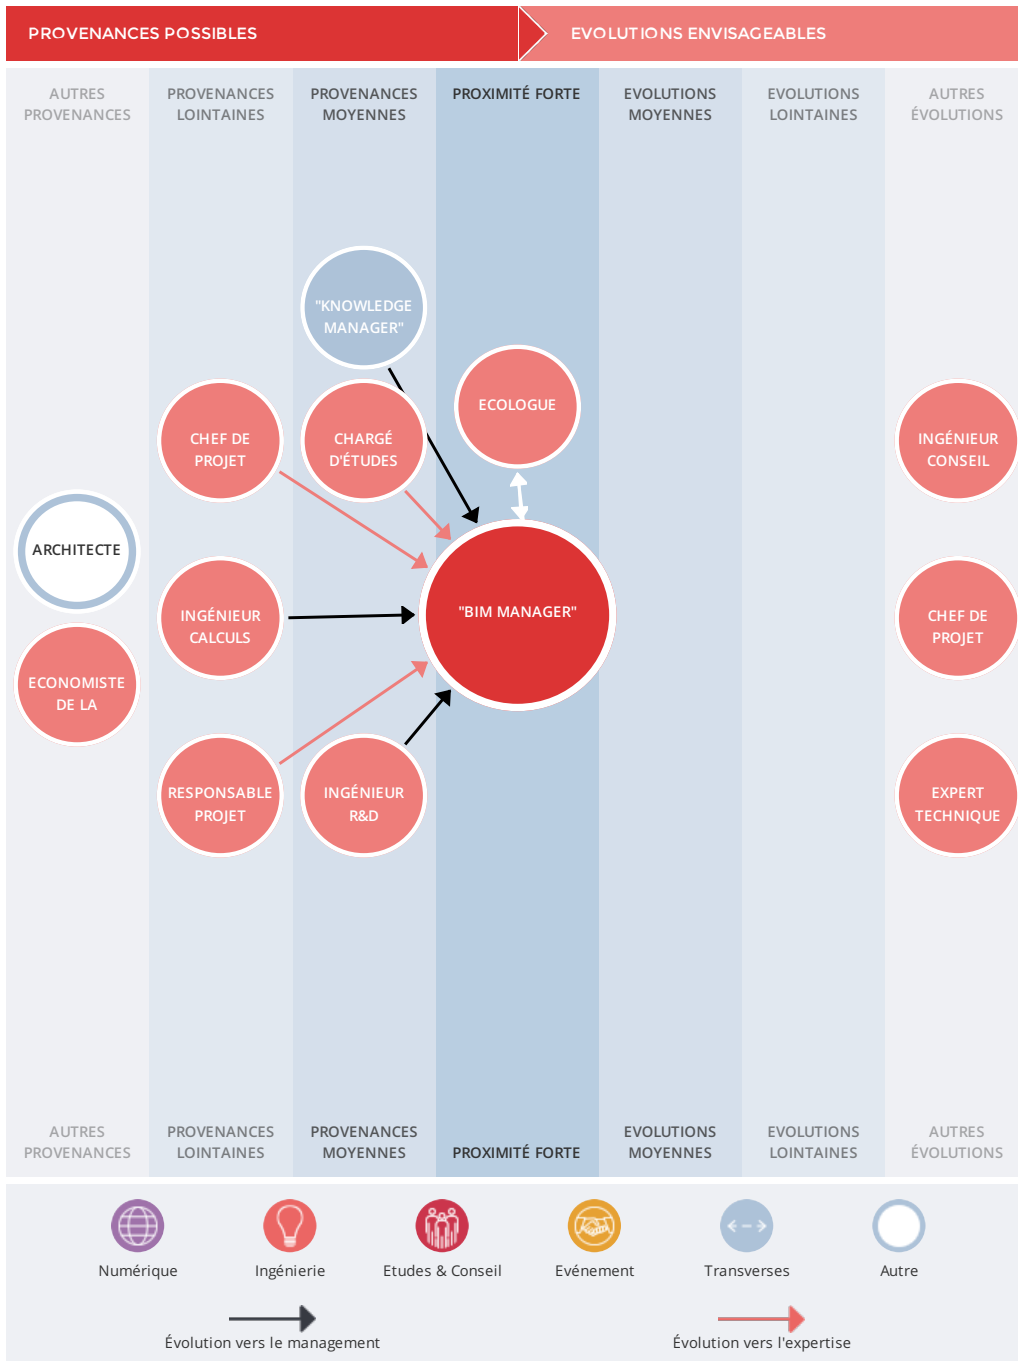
PROVENANCES POSSIBLES

EVOLUTIONS ENVISAGEABLES

AUTRES PROVENANCES

PROVENANCES LOINTAINES

PROVENANCES MOYENNES

PROXIMITÉ FORTE

EVOLUTIONS MOYENNES

EVOLUTIONS LOINTAINES

AUTRES ÉVOLUTIONS

"KNOWLEDGE MANAGER"

ECOLOGUE

CHEF DE PROJET

CHARGÉ D'ÉTUDES

INGÉNIEUR CONSEIL

ARCHITECTE

"BIM MANAGER"

INGÉNIEUR CALCULS

CHEF DE PROJET

ECONOMISTE DE LA

RESPONSABLE PROJET

INGÉNIEUR R&D

EXPERT TECHNIQUE

AUTRES PROVENANCES

PROVENANCES LOINTAINES

PROVENANCES MOYENNES

PROXIMITÉ FORTE

EVOLUTIONS MOYENNES

EVOLUTIONS LOINTAINES

AUTRES ÉVOLUTIONS

Numérique

Ingénierie

Etudes & Conseil

Evénement

Transverses

Autre

Évolution vers le management

Évolution vers l'expertise